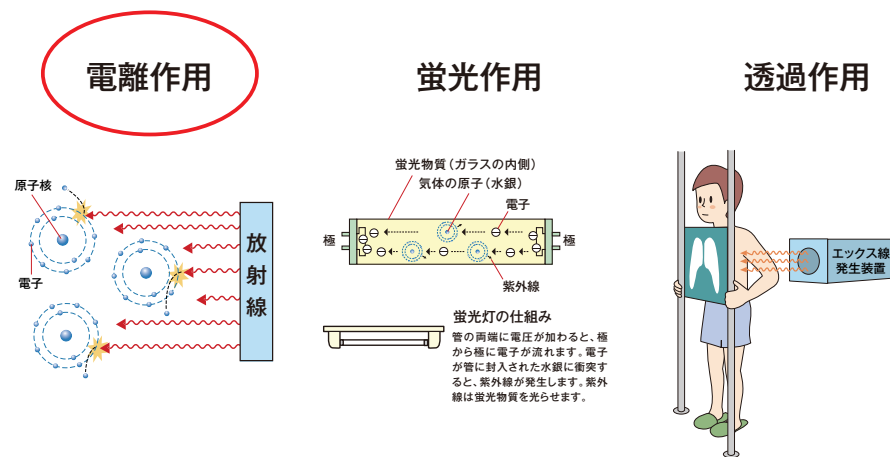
電離作用

原子核

電子

放射線

蛍光作用

蛍光物質（ガラスの内側）

気体の原子（水銀）

電子

極

極

紫外線

蛍光灯の仕組み

管の両端に電圧が加わると、極から極に電子が流れます。電子が管に封入された水銀に衝突すると、紫外線が発生します。紫外線は蛍光物質を光らせます。

透過作用

エックス線発生装置